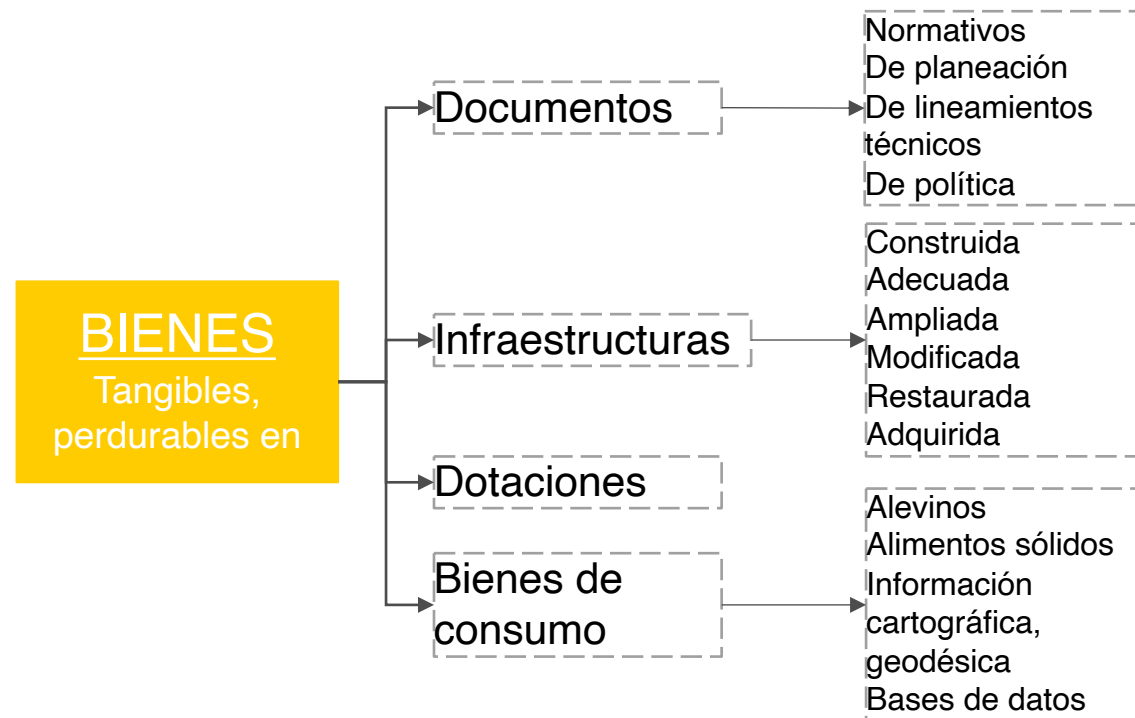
BIENES
Tangibles, perdurables en

Documentos

Normativos
De planeación
De lineamientos técnicos
De política

Infraestructuras

Construida
Adecuada
Ampliada
Modificada
Restaurada
Adquirida

Dotaciones

Bienes de consumo

Alevinos
Alimentos sólidos
Información cartográfica, geodésica
Bases de datos